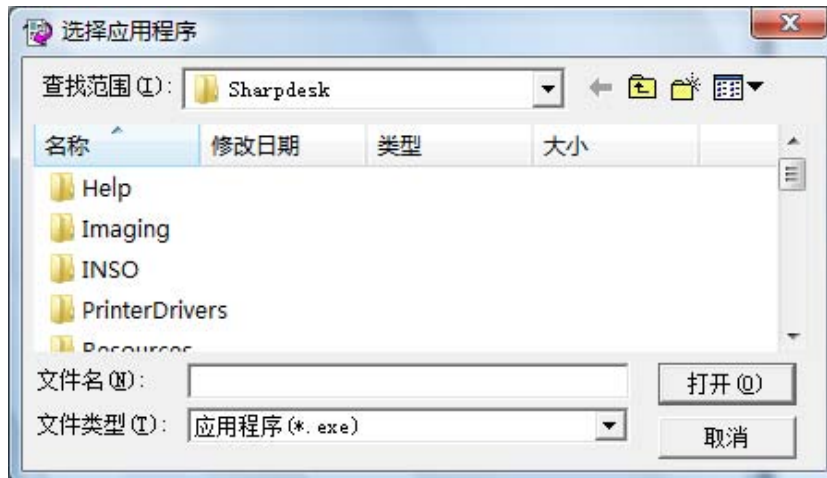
选择应用程序

查找范围(I): Sharpdesk

| 名称 | 修改日期 | 类型 | 大小 |
|---|---|---|---|
| Help | | | |
| Imaging | | | |
| INSO | | | |
| PrinterDrivers | | | |
| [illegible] | | | |

文件名(N):
文件类型(T): 应用程序(*.exe)

打开(O)
取消